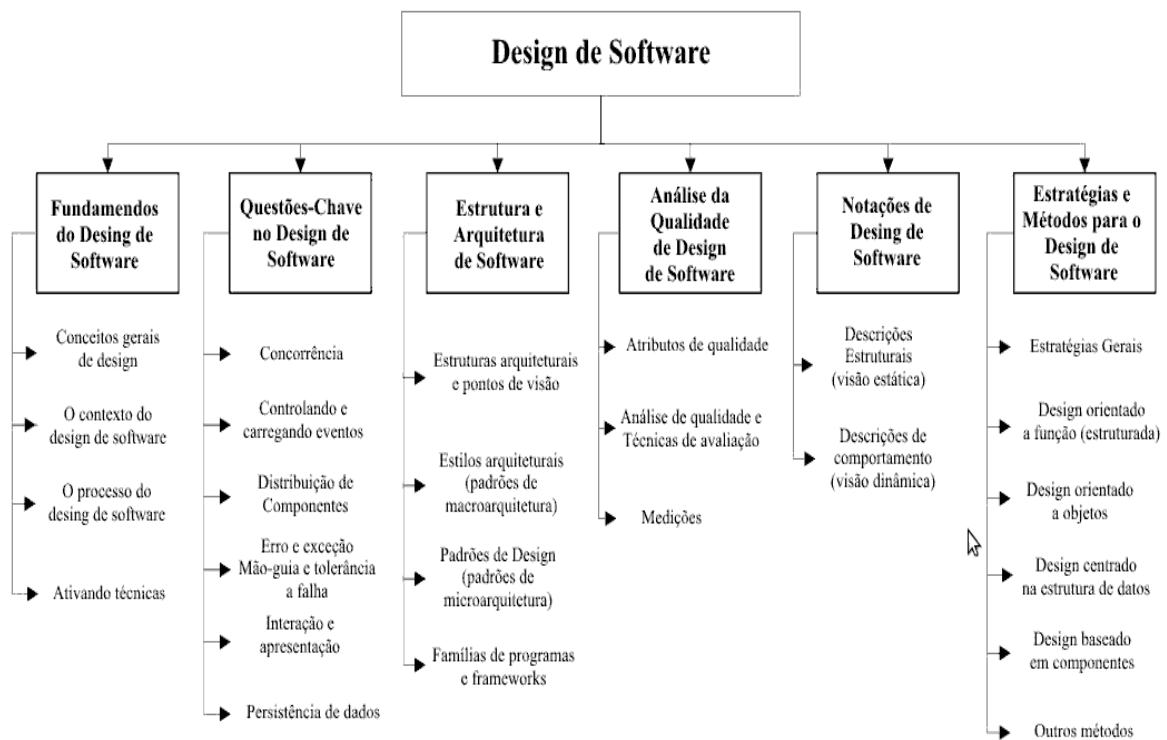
Design de Software

Fundamendos do Desing de Software

Conceitos gerais de design

O contexto do design de software

O processo do desing de software

Ativando técnicas

Questões-Chave no Design de Software

Concorrência

Controlando e carregando eventos

Distribuição de Componentes

Erro e exceção Mão-guia e tolerância a falha

Interação e apresentação

Persistência de dados

Estrutura e Arquitetura de Software

Estruturas arquiteturais e pontos de visão

Estilos arquiteturais (padrões de macroarquitetura)

Padrões de Design (padrões de microarquitetura)

Famílias de programas e frameworks

Análise da Qualidade de Design de Software

Atributos de qualidade

Análise de qualidade e Técnicas de avaliação

Medições

Notações de Desing de Software

Descrições Estruturais (visão estática)

Descrições de comportamento (visão dinâmica)

Estratégias e Métodos para o Design de Software

Estratégias Gerais

Design orientado a função (estruturada)

Design orientado a objetos

Design centrado na estrutura de datos

Design baseado em componentes

Outros métodos